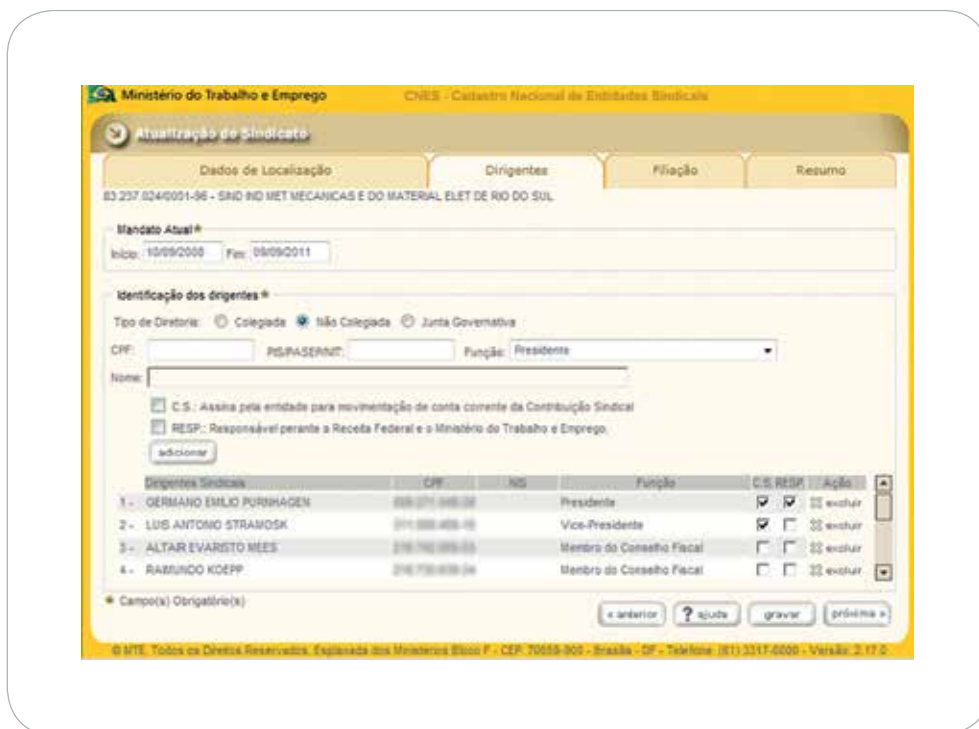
Ministério do Trabalho e Emprego

CNES - Cadastro Nacional de Entidades Sindicais

Atualização do Sindicato

Dados de Localização | Dirigentes | Filiação | Resumo

83.237.024/0001-96 - SIND IND MET MECANICAS E DO MATERIAL ELET DE RIO DO SUL

Mandato Atual *

Início: 10/09/2008 Fim: 09/09/2011

Identificação dos dirigentes *

Tipo de Diretoria: Colegiada Não Colegiada Junta Governativa

CPF: PIS/PASEP/NIT: Função: Presidente

Nome:

C.S.: Assina pela entidade para movimentação de conta corrente da Contribuição Sindical

RESP.: Responsável perante a Receita Federal e o Ministério do Trabalho e Emprego.

adicionar

| Dirigentes Sindicais | CPF | NIS | Função | C.S. | RESP. | Ação |
|---|---|---|---|---|---|---|
| 1 - GERMANO EMILIO PURNHAGEN | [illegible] | | Presidente | | | excluir |
| 2 - LUIS ANTONIO STRAMOSK | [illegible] | | Vice-Presidente | | | excluir |
| 3 - ALTAIR EVARISTO MEES | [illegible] | | Membro do Conselho Fiscal | | | excluir |
| 4 - RAIMUNDO KOEPP | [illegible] | | Membro do Conselho Fiscal | | | excluir |

* Campo(s) Obrigatório(s)

« anterior ? ajuda gravar próxima »

© MTE. Todos os Direitos Reservados. Esplanada dos Ministérios Bloco F - CEP: 70059-900 - Brasília - DF - Telefone: (61) 3317-6000 - Versão: 2.17.0